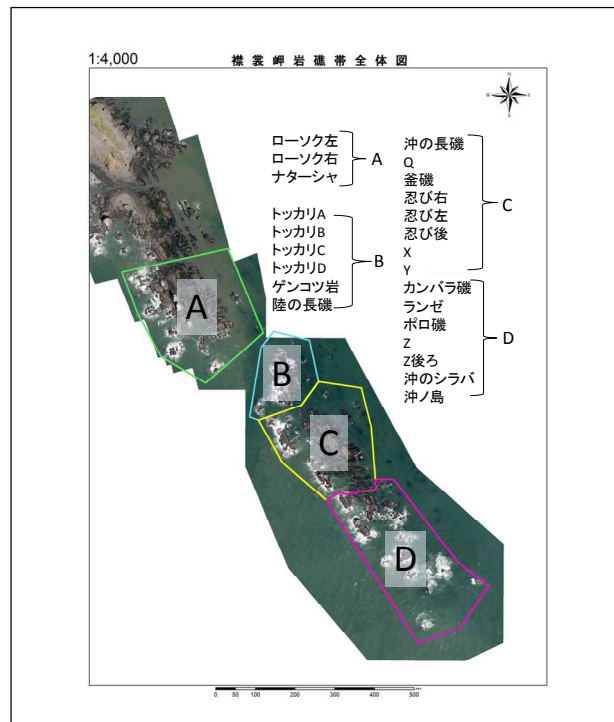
1:4,000

襟裳岬岩礁帯全体図

N
W E
S

ローソク左
ローソク右
ナターシャ
A

トッカリA
トッカリB
トッカリC
トッカリD
ゲンコツ岩
陸の長磯
B

沖の長磯
Q
釜礁
忍び右
忍び左
忍び後
X
Y
C

カンバラ礁
ランゼ
ポロ礁
Z
Z後ろ
沖のシラバ
沖ノ島
D

A

B

C

D

0 50 100 200 300 400 500